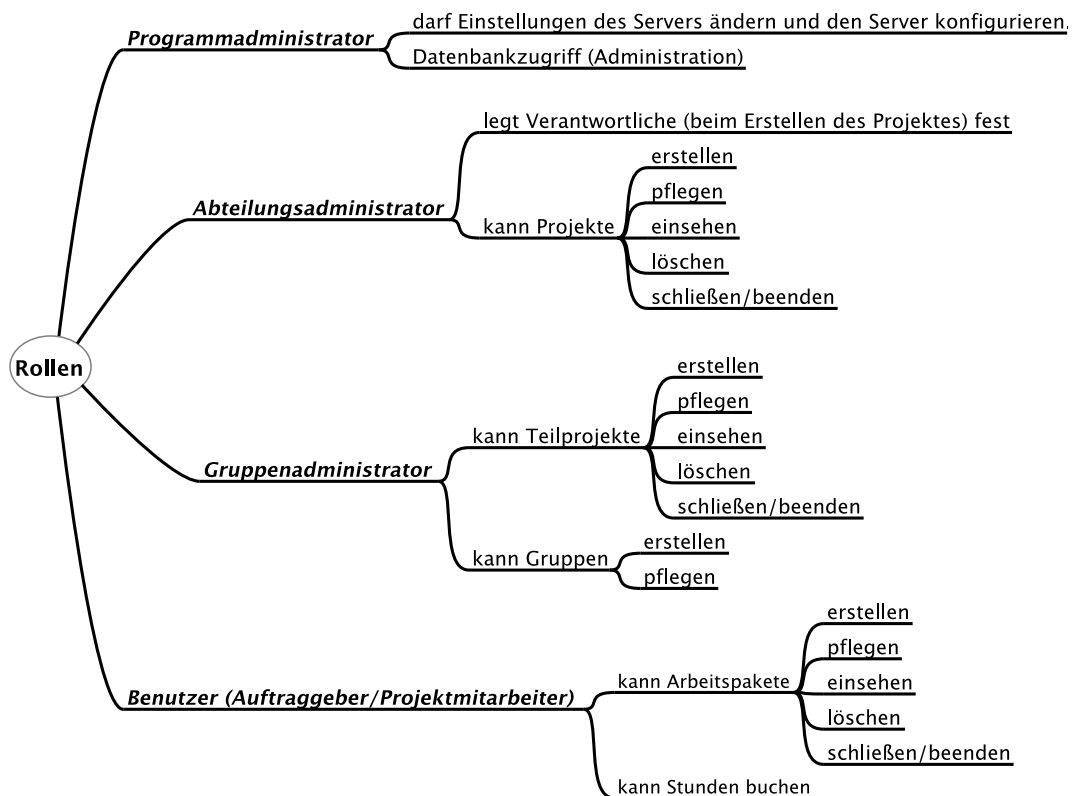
Rollen

Programmadministrator
darf Einstellungen des Servers ändern und den Server konfigurieren.
Datenbankzugriff (Administration)

Abteilungsadministrator
legt Verantwortliche (beim Erstellen des Projektes) fest
kann Projekte
erstellen
pflegen
einsehen
löschen
schließen/beenden

Gruppenadministrator
kann Teilprojekte
erstellen
pflegen
einsehen
löschen
schließen/beenden
kann Gruppen
erstellen
pflegen

Benutzer (Auftraggeber/Projektmitarbeiter)
kann Arbeitspakete
erstellen
pflegen
einsehen
löschen
schließen/beenden
kann Stunden buchen